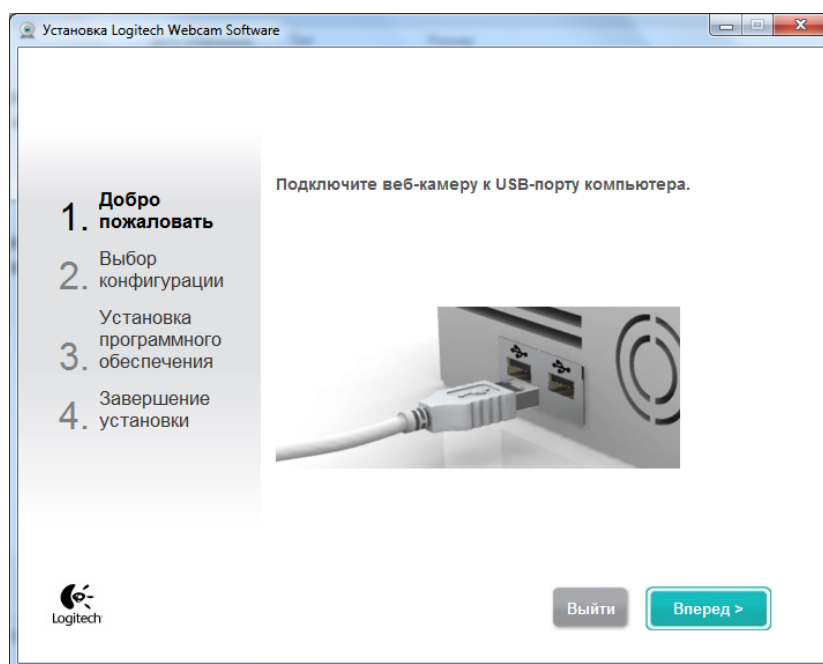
Установка Logitech Webcam Software

1. Добро пожаловать
2. Выбор конфигурации
3. Установка программного обеспечения
4. Завершение установки

Подключите веб-камеру к USB-порту компьютера.

Logitech

Выйти

Вперед >